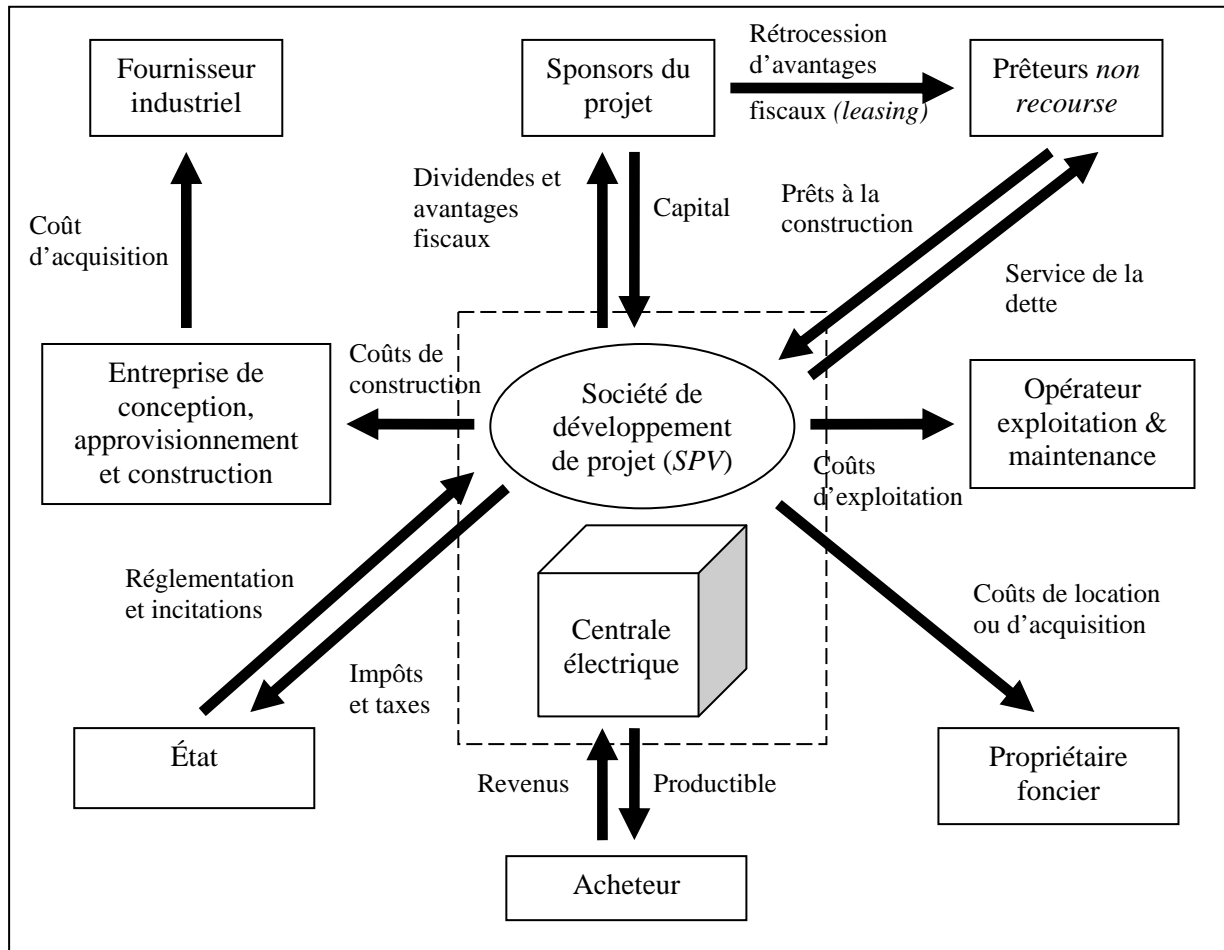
Fournisseur industriel

Sponsors du projet

Rétrocession d'avantages fiscaux *(leasing)*

Prêteurs *non recourse*

Coût d'acquisition

Dividendes et avantages fiscaux

Capital

Prêts à la construction

Service de la dette

Entreprise de conception, approvisionnement et construction

Coûts de construction

Société de développement de projet (*SPV*)

Opérateur exploitation & maintenance

Coûts d'exploitation

Réglementation et incitations

Impôts et taxes

Centrale électrique

Coûts de location ou d'acquisition

État

Revenus

Productible

Propriétaire foncier

Acheteur